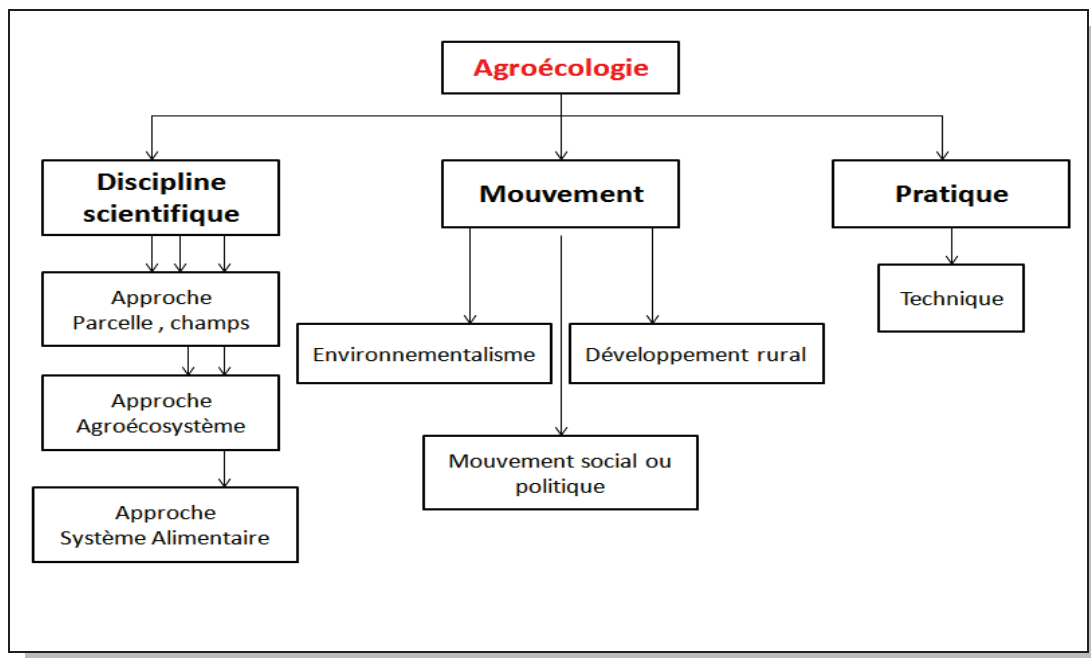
Agroécologie

Discipline scientifique

Mouvement

Pratique

Approche Parcelle , champs

Approche Agroécosystème

Approche Système Alimentaire

Environnementalisme

Développement rural

Mouvement social ou politique

Technique